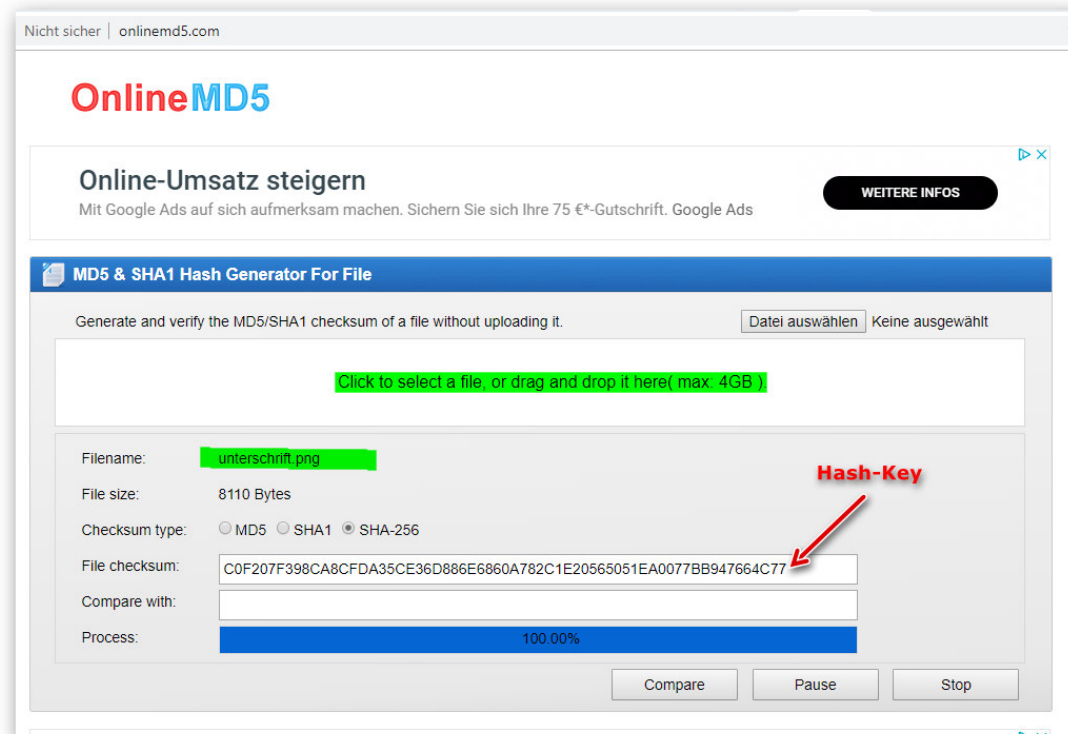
Nicht sicher | onlinemd5.com

OnlineMD5

Online-Umsatz steigern
Mit Google Ads auf sich aufmerksam machen. Sichern Sie sich Ihre 75 €*-Gutschrift. Google Ads

WEITERE INFOS

MD5 & SHA1 Hash Generator For File

Generate and verify the MD5/SHA1 checksum of a file without uploading it.

Datei auswählen Keine ausgewählt

Click to select a file, or drag and drop it here( max: 4GB ).

Filename: unterschrift.png

File size: 8110 Bytes

Checksum type: MD5 SHA1 SHA-256

File checksum: C0F207F398CA8CFDA35CE36D886E6860A782C1E20565051EA0077BB947664C77

Compare with:

Process: 100.00%

Hash-Key

Compare Pause Stop